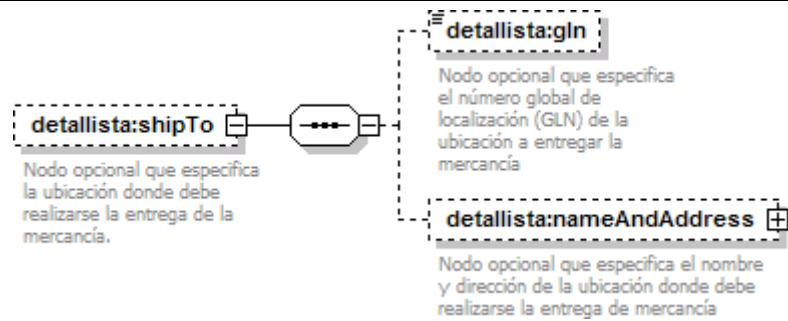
detallista:shipTo

Nodo opcional que especifica la ubicación donde debe realizarse la entrega de la mercancía.

detallista:gln

Nodo opcional que especifica el número global de localización (GLN) de la ubicación a entregar la mercancía

detallista:nameAndAddress

Nodo opcional que especifica el nombre y dirección de la ubicación donde debe realizarse la entrega de mercancía